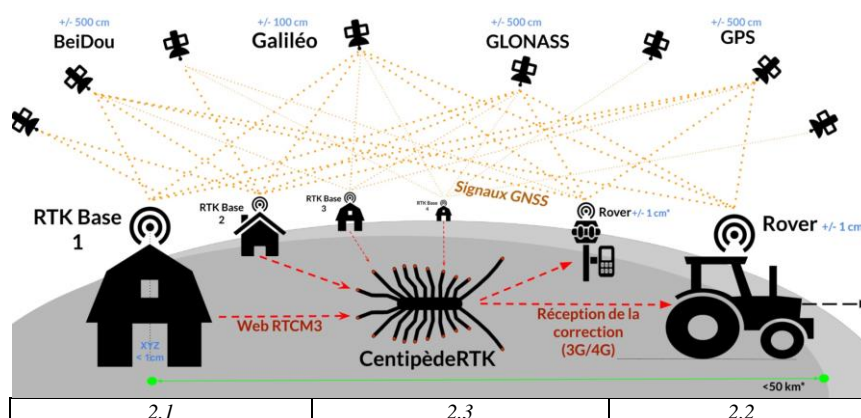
+/- 500 cm
BeiDou

+/- 100 cm
Galiléo

+/- 500 cm
GLONASS

+/- 500 cm
GPS

Signaux GNSS

RTK Base 1

RTK Base 2

RTK Base 3

RTK Base 4

Rover +/- 1 cm*

Rover +/- 1 cm

XYZ < 1cm

Web RTCM3

CentipèdeRTK

Réception de la correction (3G/4G)

<50 km*

| 2.1 | 2.3 | 2.2 |
|---|---|---|